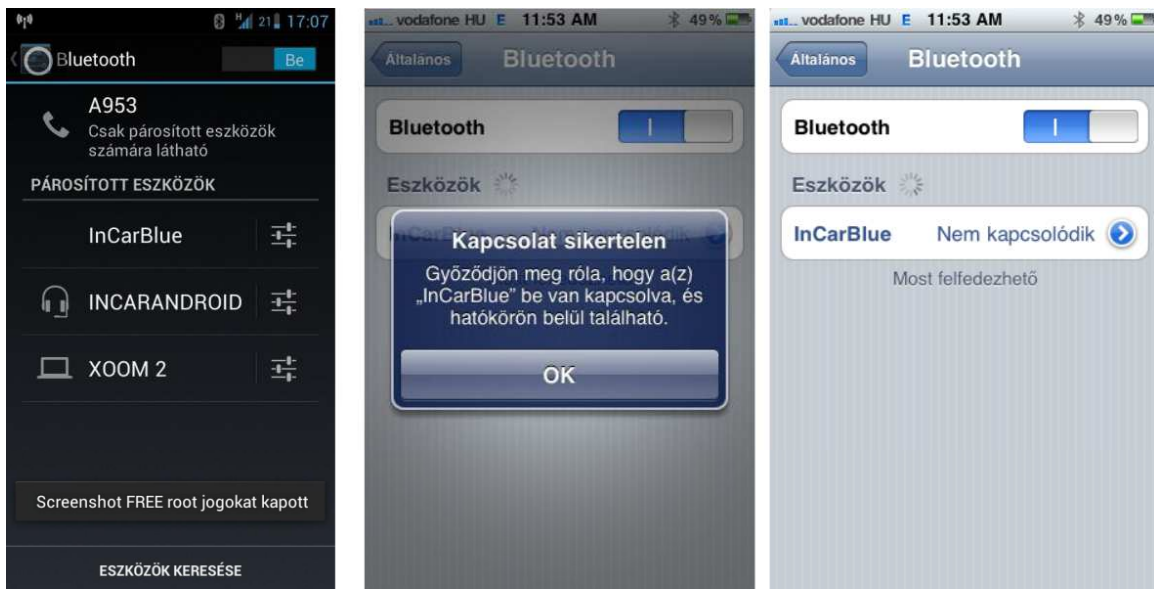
21 17:07
Bluetooth
Be
A953
Csak párosított eszközök számára látható
PÁROSÍTOTT ESZKÖZÖK
InCarBlue
INCARANDROID
XOOM 2
Screenshot FREE root jogokat kapott
ESZKÖZÖK KERESÉSE

vodafone HU E 11:53 AM 49%
Általános
Bluetooth
Bluetooth
Eszközök
Kapcsolat sikertelen
Győződjön meg róla, hogy a(z) „InCarBlue" be van kapcsolva, és hatókörön belül található.
OK

vodafone HU E 11:53 AM 49%
Általános
Bluetooth
Bluetooth
Eszközök
InCarBlue
Nem kapcsolódik
Most felfedezhető